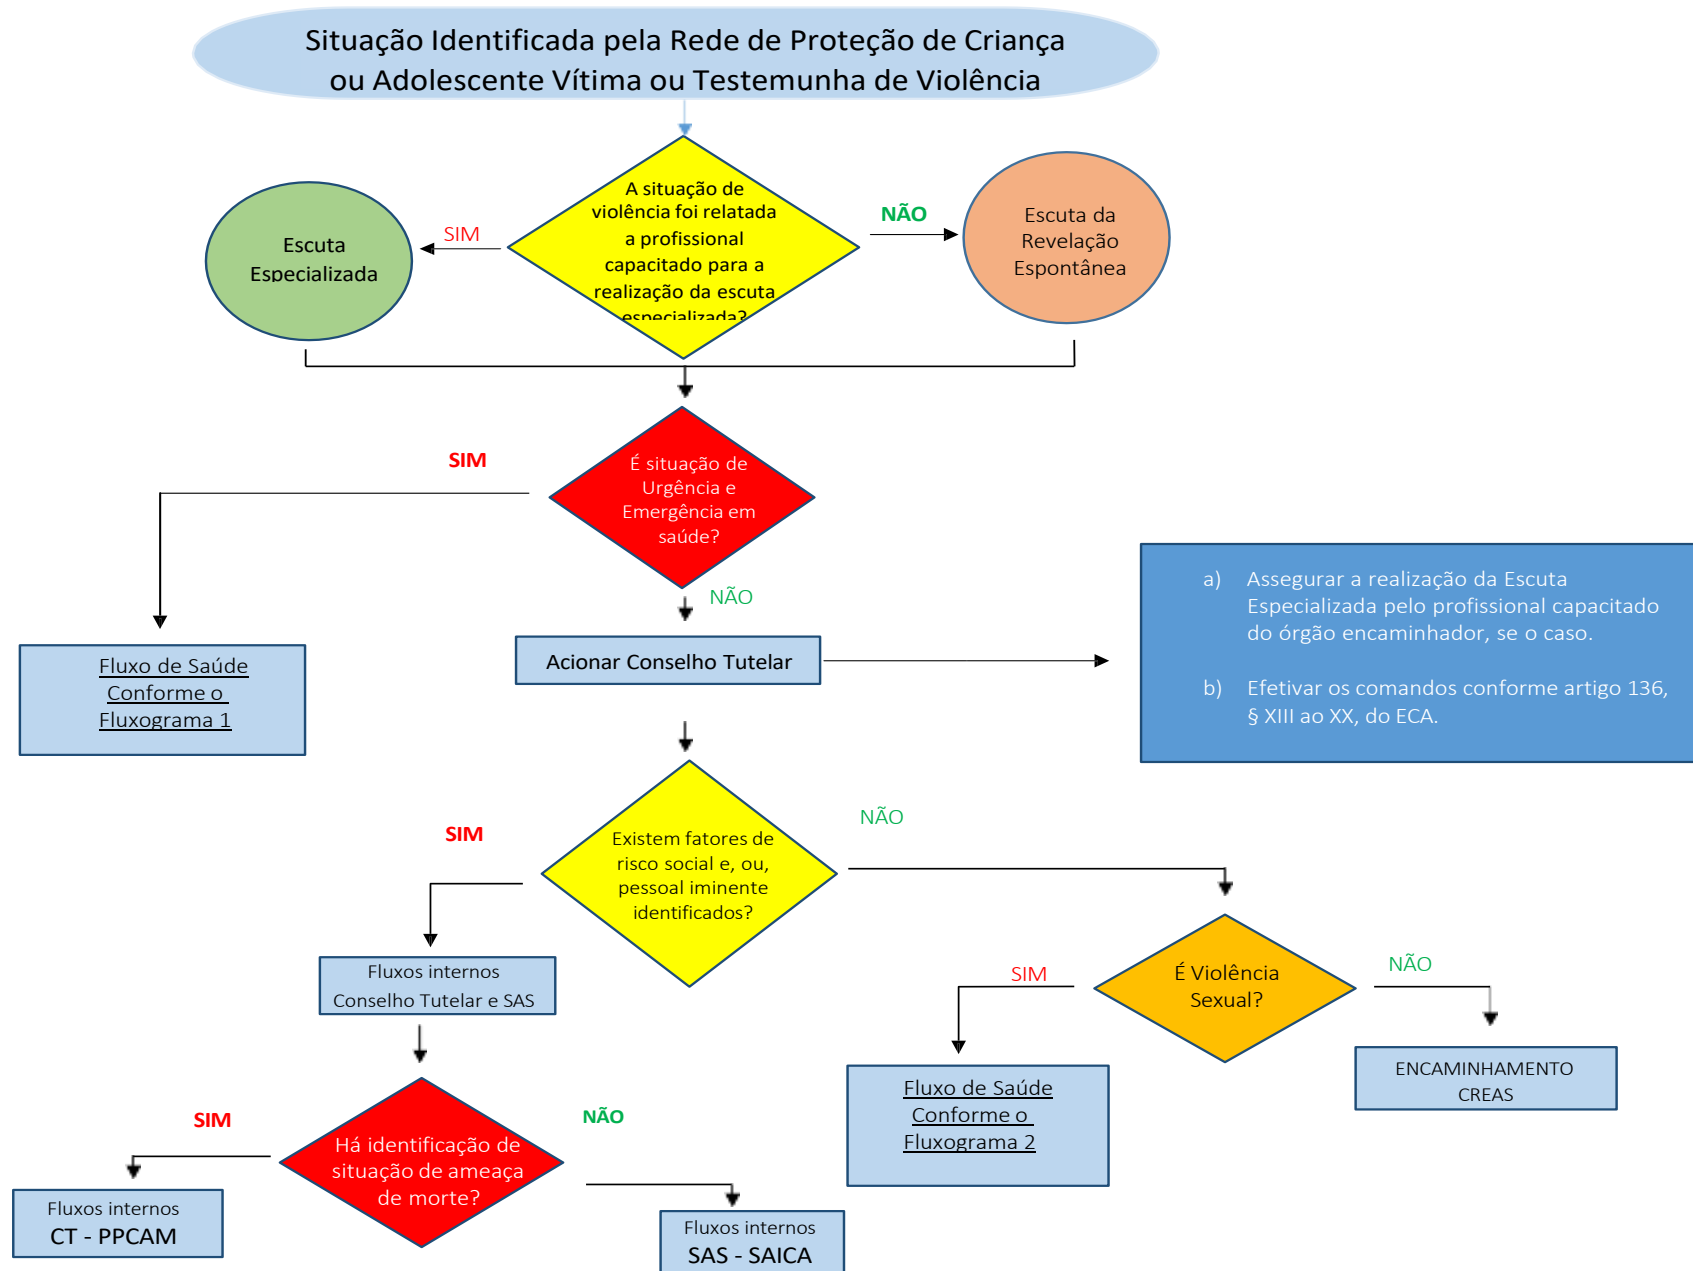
Situação Identificada pela Rede de Proteção de Criança ou Adolescente Vítima ou Testemunha de Violência

A situação de violência foi relatada a profissional capacitado para a realização da escuta especializada?

SIM

Escuta Especializada

NÃO

Escuta da Revelação Espontânea

SIM

É situação de Urgência e Emergência em saúde?

NÃO

Fluxo de Saúde Conforme o Fluxograma 1

Acionar Conselho Tutelar

a) Assegurar a realização da Escuta Especializada pelo profissional capacitado do órgão encaminhador, se o caso.

b) Efetivar os comandos conforme artigo 136, § XIII ao XX, do ECA.

SIM

Existem fatores de risco social e, ou, pessoal iminente identificados?

NÃO

Fluxos internos Conselho Tutelar e SAS

SIM

É Violência Sexual?

NÃO

Fluxo de Saúde Conforme o Fluxograma 2

ENCAMINHAMENTO CREAS

SIM

Há identificação de situação de ameaça de morte?

NÃO

Fluxos internos CT - PPCAM

Fluxos internos SAS - SAICA